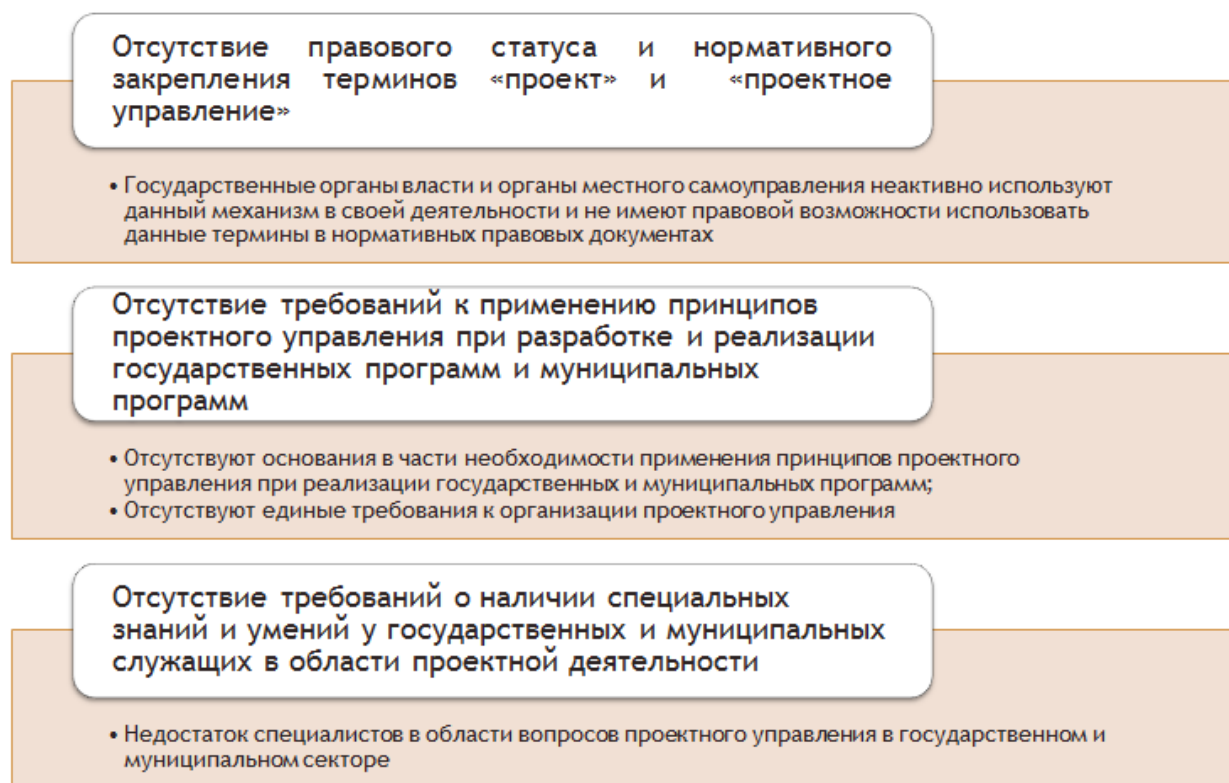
Отсутствие правового статуса и нормативного закрепления терминов «проект» и «проектное управление»

• Государственные органы власти и органы местного самоуправления неактивно используют данный механизм в своей деятельности и не имеют правовой возможности использовать данные термины в нормативных правовых документах

Отсутствие требований к применению принципов проектного управления при разработке и реализации государственных программ и муниципальных программ

• Отсутствуют основания в части необходимости применения принципов проектного управления при реализации государственных и муниципальных программ;
• Отсутствуют единые требования к организации проектного управления

Отсутствие требований о наличии специальных знаний и умений у государственных и муниципальных служащих в области проектной деятельности

• Недостаток специалистов в области вопросов проектного управления в государственном и муниципальном секторе